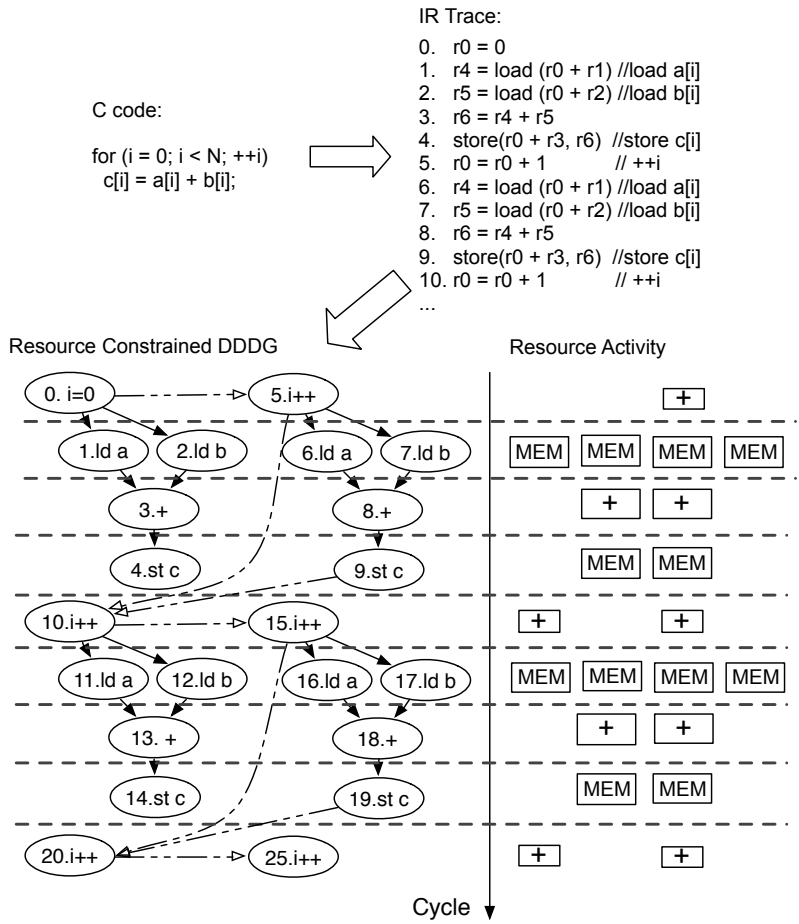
IR Trace:

0. r0 = 0
1. r4 = load (r0 + r1) //load a[i]
2. r5 = load (r0 + r2) //load b[i]
3. r6 = r4 + r5
4. store(r0 + r3, r6) //store c[i]
5. r0 = r0 + 1 // ++i
6. r4 = load (r0 + r1) //load a[i]
7. r5 = load (r0 + r2) //load b[i]
8. r6 = r4 + r5
9. store(r0 + r3, r6) //store c[i]
10. r0 = r0 + 1 // ++i
...

C code:

for (i = 0; i < N; ++i)
c[i] = a[i] + b[i];

Resource Constrained DDDG

Resource Activity

0. i=0
5.i++
+
1.ld a
2.ld b
6.ld a
7.ld b
MEM MEM MEM MEM
3.+
8.+
+ +
4.st c
9.st c
MEM MEM
10.i++
15.i++
+ +
11.ld a
12.ld b
16.ld a
17.ld b
MEM MEM MEM MEM
13. +
18.+
+ +
14.st c
19.st c
MEM MEM
20.i++
25.i++
+ +

Cycle